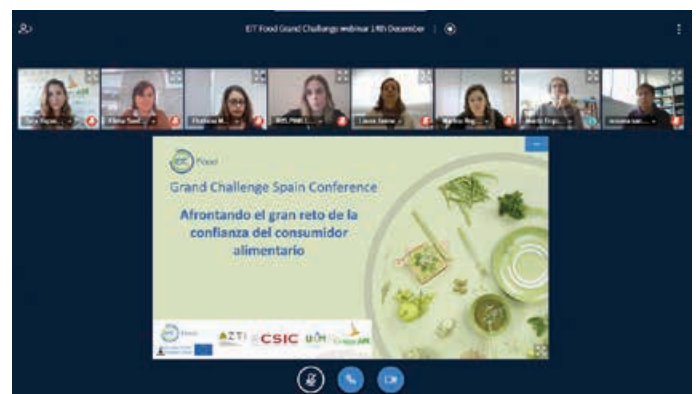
EIT Food Grand Challenge webinar 14th December

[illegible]

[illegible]

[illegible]

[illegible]

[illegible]

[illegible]

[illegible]

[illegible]

EIT Food

Grand Challenge Spain Conference

Afrontando el gran reto de la confianza del consumidor alimentario

EIT Food

AZTI

CSIC

UCM

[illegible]